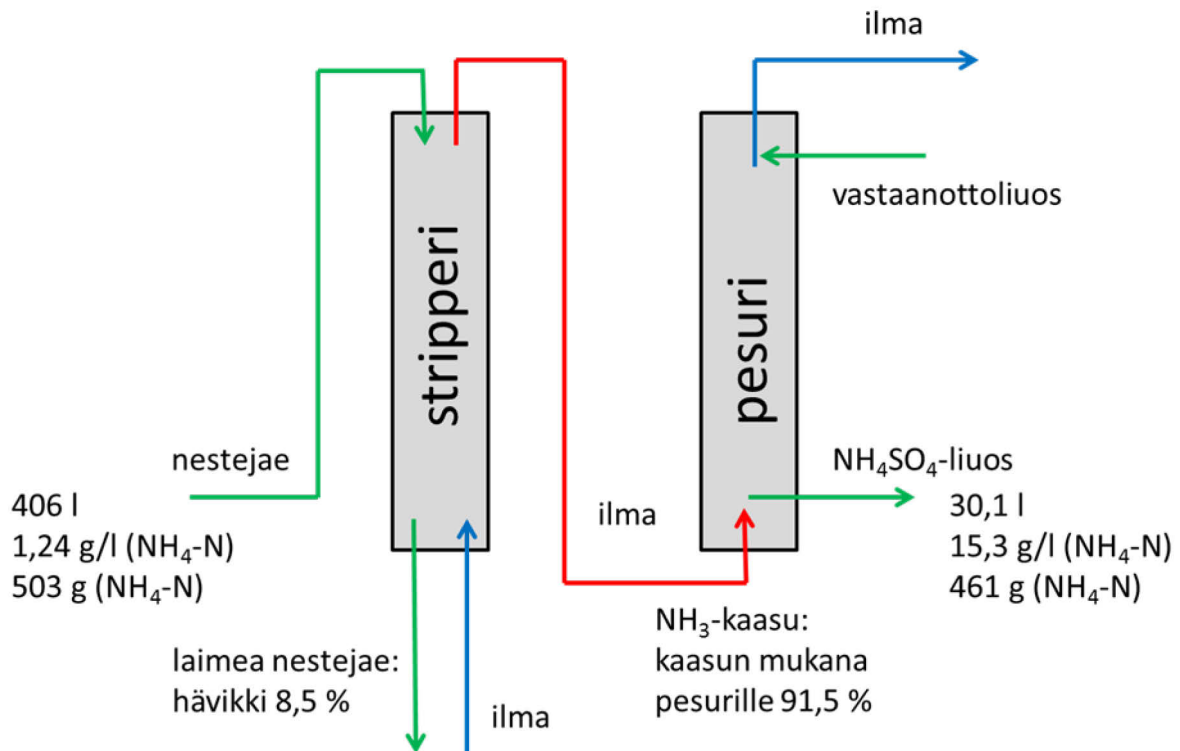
ilma

vastaanottoliuos

stripperi

pesuri

nestejae

406 l
1,24 g/l ($NH_4$-N)
503 g ($NH_4$-N)

ilma

$NH_4SO_4$-liuos

30,1 l
15,3 g/l ($NH_4$-N)
461 g ($NH_4$-N)

$NH_3$-kaasu:
kaasun mukana
pesurille 91,5 %

laimea nestejae:
hävikki 8,5 %

ilma